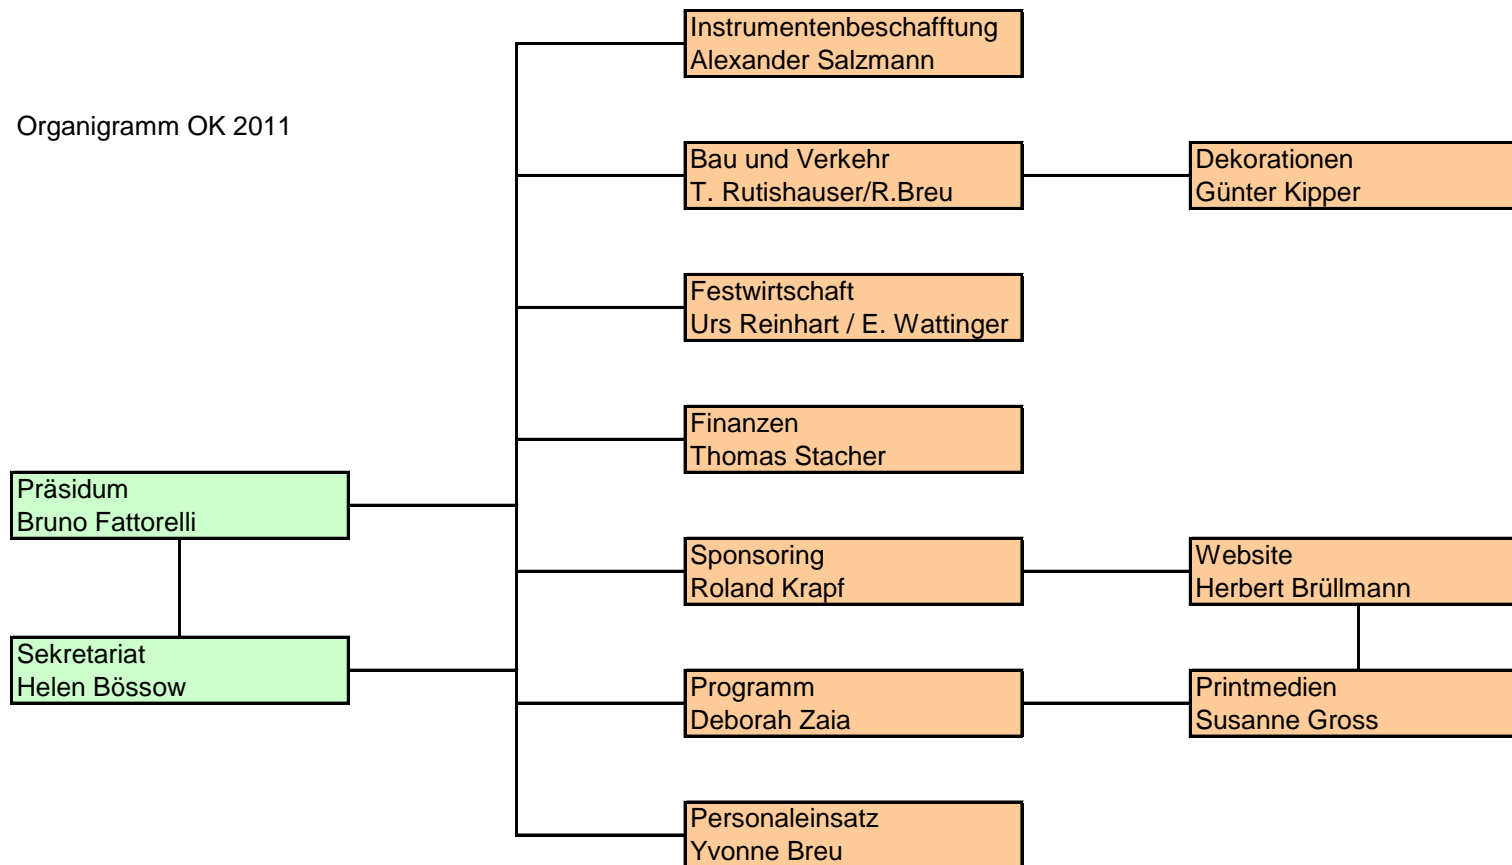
Organigramm OK 2011

Präsidum
Bruno Fattorelli

Sekretariat
Helen Bössow

Instrumentenbeschafftung
Alexander Salzmann

Bau und Verkehr
T. Rutishauser/R.Breu

Dekorationen
Günter Kipper

Festwirtschaft
Urs Reinhart / E. Wattinger

Finanzen
Thomas Stacher

Sponsoring
Roland Krapf

Website
Herbert Brüllmann

Programm
Deborah Zaia

Printmedien
Susanne Gross

Personaleinsatz
Yvonne Breu